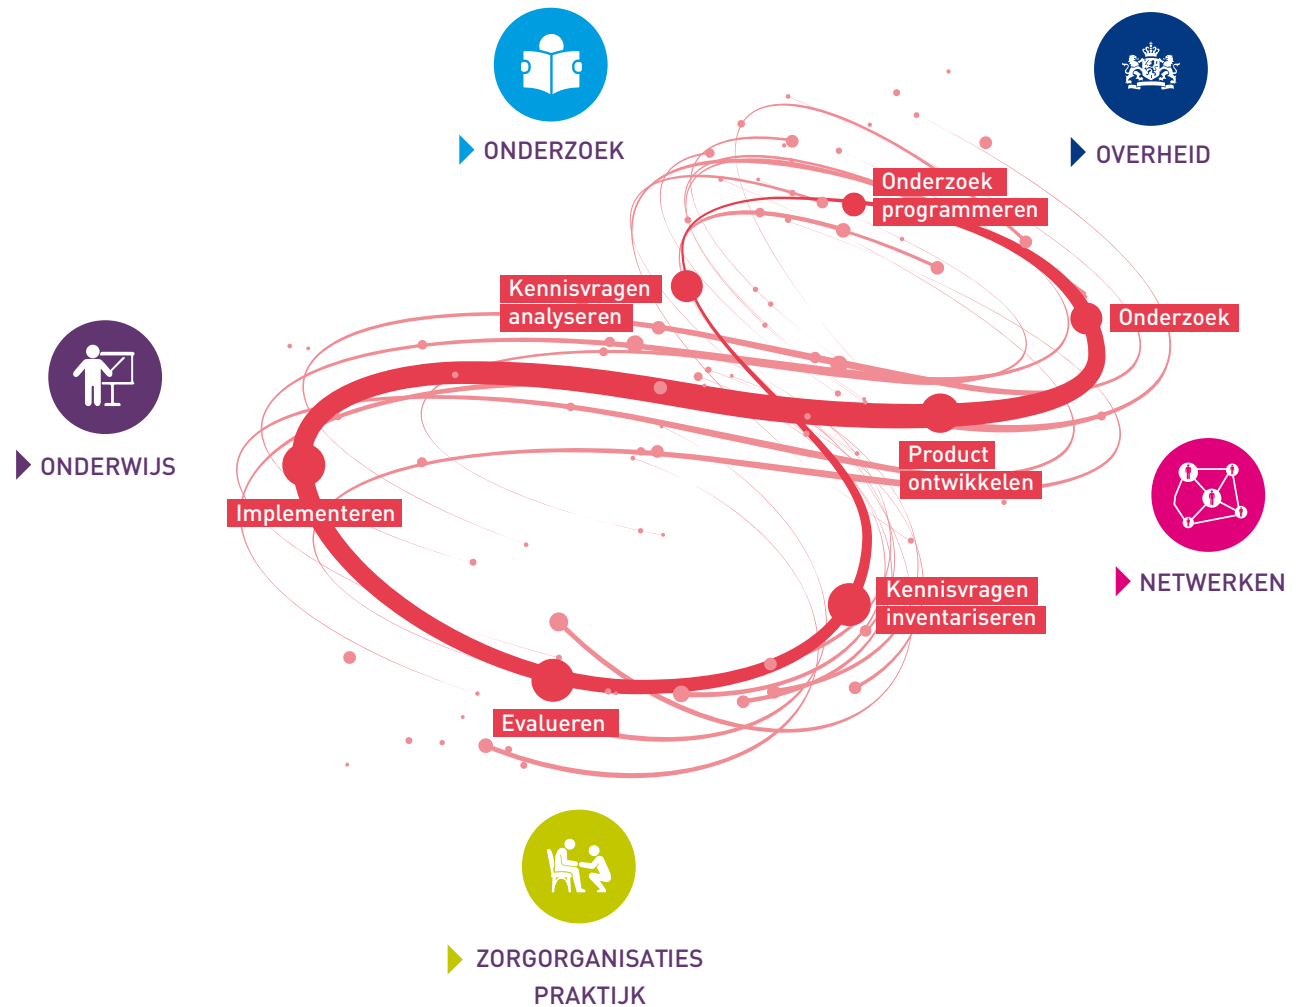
ONDERZOEK

OVERHEID

Onderzoek programmeren

Kennisvragen analyseren

Onderzoek

ONDERWIJS

Product ontwikkelen

Implementeren

NETWERKEN

Kennisvragen inventariseren

Evalueren

ZORGORGANISATIES PRAKTIJK